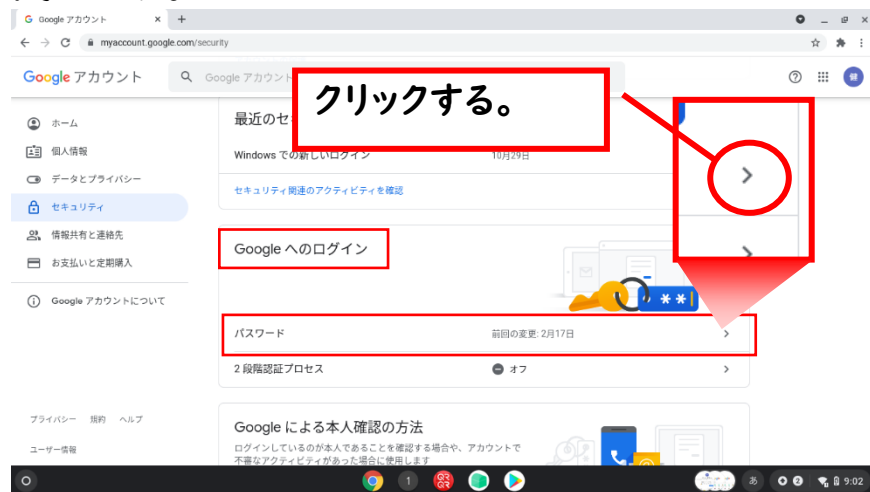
Google アカウント
myaccount.google.com/security

Google アカウント
Google アカウント

クリックする。

ホーム
個人情報
データとプライバシー
セキュリティ
情報共有と連絡先
お支払いと定期購入
Google アカウントについて

最近のセ
Windows での新しいログイン 10月29日
セキュリティ関連のアクティビティを確認

Google へのログイン
パスワード 前回の変更: 2月17日
2 段階認証プロセス オフ

Google による本人確認の方法
ログインしているのが本人であることを確認する場合や、アカウントで不審なアクティビティがあった場合に使用します

プライバシー 規約 ヘルプ
ユーザー情報

1
あ
9:02